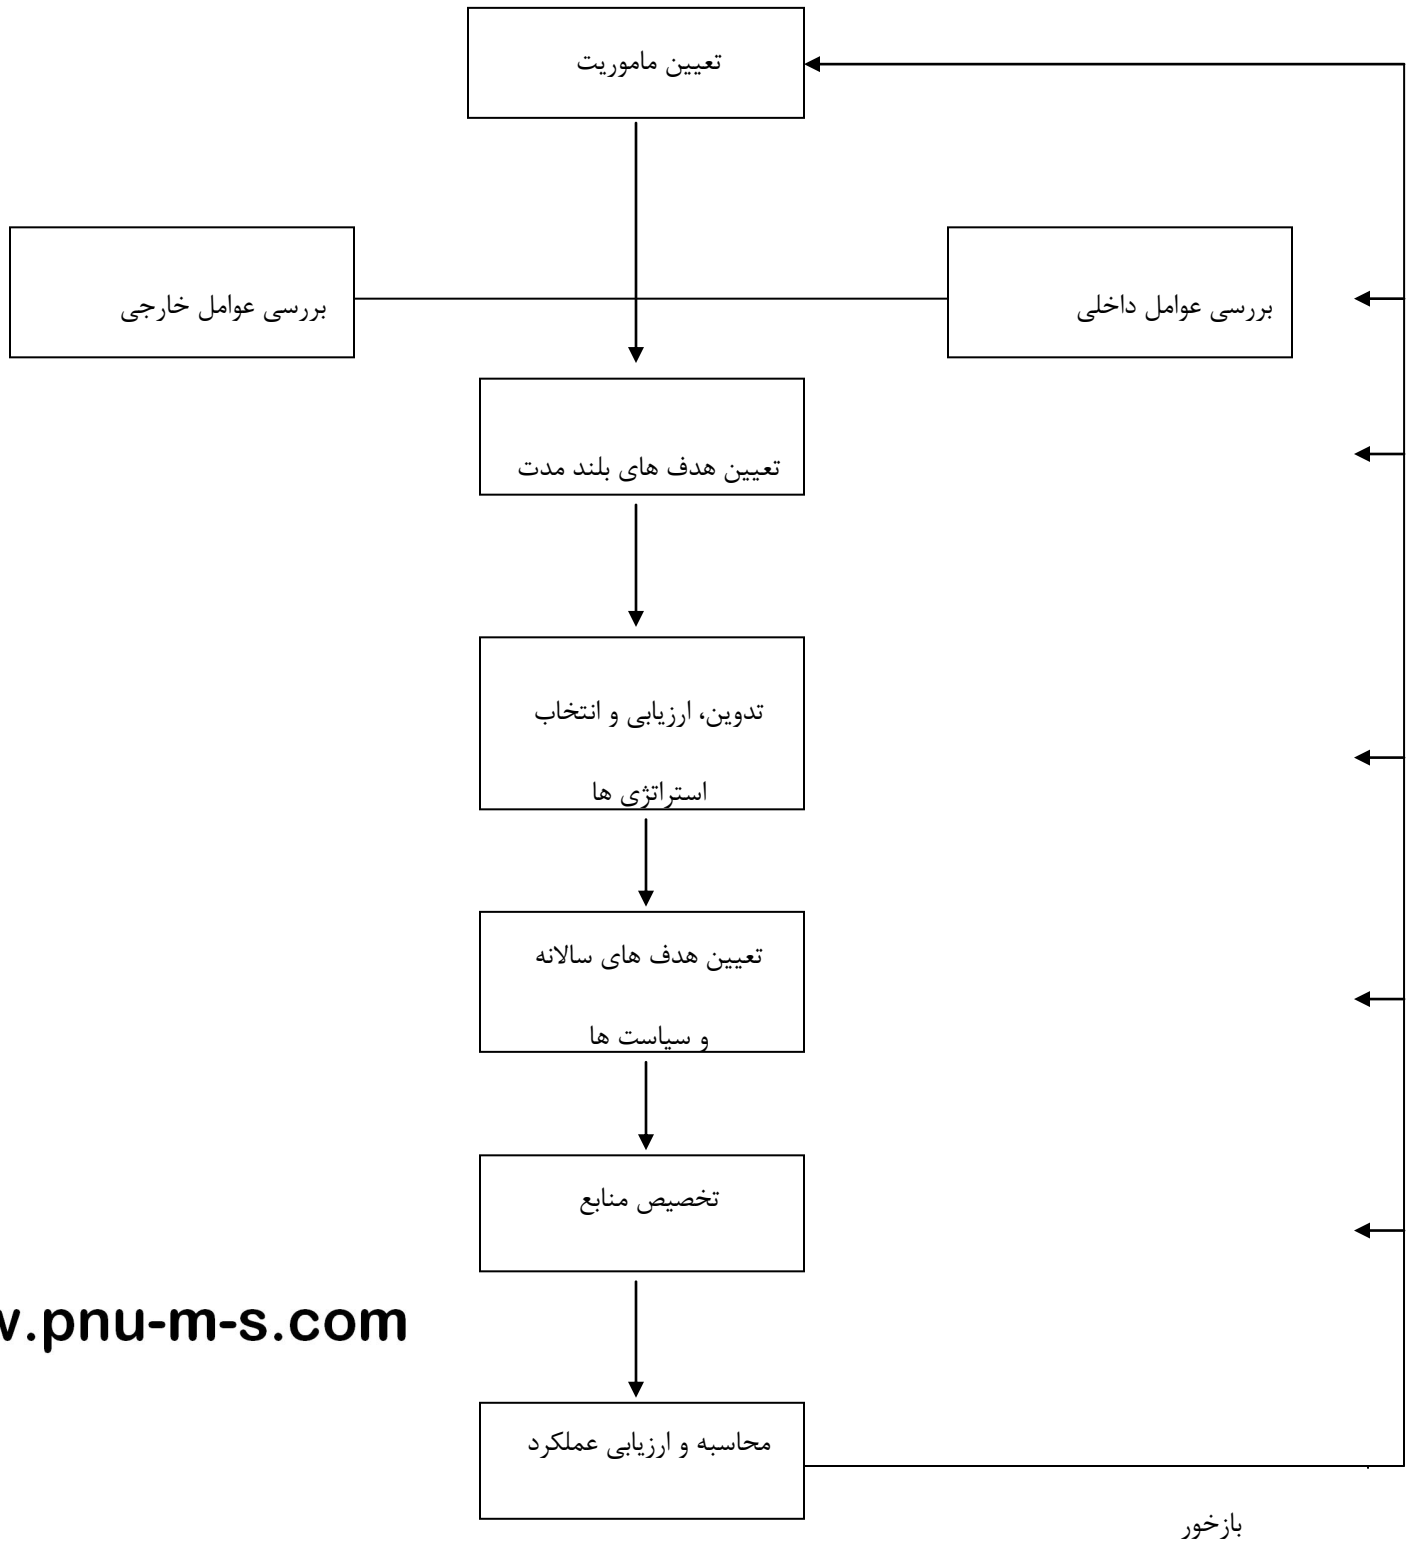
تعیین ماموریت

بررسی عوامل خارجی

بررسی عوامل داخلی

تعیین هدف های بلند مدت

تدوین، ارزیابی و انتخاب استراتژی ها

تعیین هدف های سالانه و سیاست ها

تخصیص منابع

v.pnu-m-s.com

محاسبه و ارزیابی عملکرد

بازخور